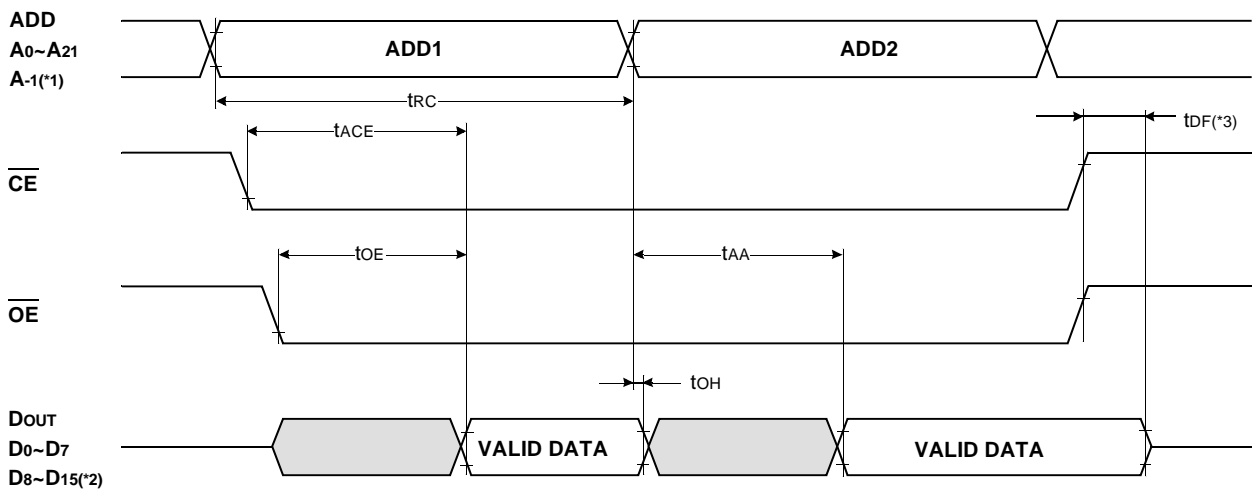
ADD
$A_0$~$A_{21}$
$A_{-1}$(*1)

ADD1

ADD2

$t_{RC}$

$t_{DF}$(*3)

$t_{ACE}$

$\overline{CE}$

$t_{OE}$

$t_{AA}$

$\overline{OE}$

$t_{OH}$

$D_{OUT}$
$D_0$~$D_7$
$D_8$~$D_{15}$(*2)

VALID DATA

VALID DATA